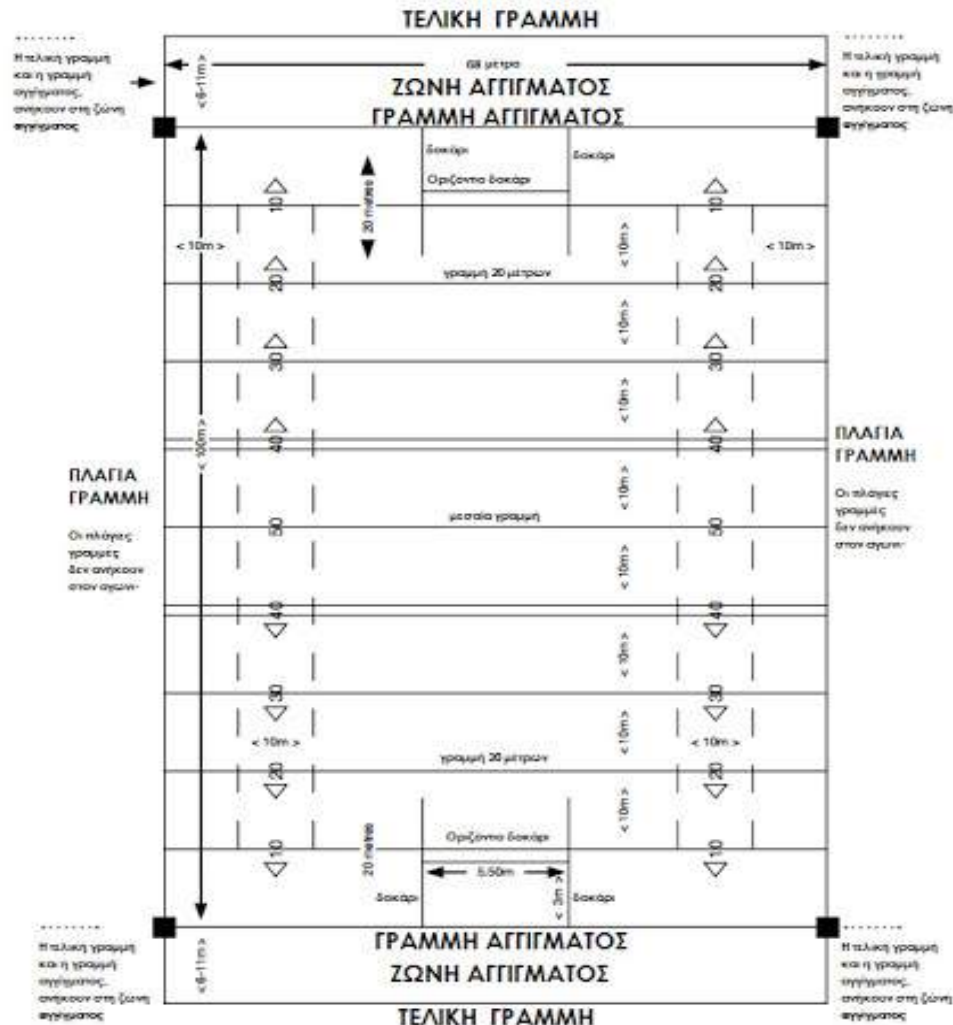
ΤΕΛΙΚΗ ΓΡΑΜΜΗ

Η τελική γραμμή και η γραμμή αγγίγματος ανήκουν στη ζώνη αγγίγματος

Η τελική γραμμή και η γραμμή αγγίγματος ανήκουν στη ζώνη αγγίγματος

< 6-11m >

68 μέτρα

ΖΩΝΗ ΑΓΓΙΓΜΑΤΟΣ

ΓΡΑΜΜΗ ΑΓΓΙΓΜΑΤΟΣ

δοκάρι

δοκάρι

Οριζόντιο δοκάρι

20 metres

10

10

< 10m >

< 10m >

< 10m >

γραμμή 20 μέτρων

20

20

< 10m >

30

30

< 10m >

< 100m >

40

40

ΠΛΑΓΙΑ ΓΡΑΜΜΗ

Οι πλάγιες γραμμές δεν ανήκουν στον αγωνιστικό χώρο

ΠΛΑΓΙΑ ΓΡΑΜΜΗ

Οι πλάγιες γραμμές δεν ανήκουν στον αγωνιστικό χώρο

< 10m >

μεσαία γραμμή

50

50

< 10m >

40

40

< 10m >

30

30

< 10m >

< 10m >

< 10m >

γραμμή 20 μέτρων

20

20

< 10m >

Οριζόντιο δοκάρι

20 metres

10

10

5.50m

< 3m >

δοκάρι

δοκάρι

Η τελική γραμμή και η γραμμή αγγίγματος ανήκουν στη ζώνη αγγίγματος

< 6-11m >

ΓΡΑΜΜΗ ΑΓΓΙΓΜΑΤΟΣ

ΖΩΝΗ ΑΓΓΙΓΜΑΤΟΣ

Η τελική γραμμή και η γραμμή αγγίγματος ανήκουν στη ζώνη αγγίγματος

ΤΕΛΙΚΗ ΓΡΑΜΜΗ